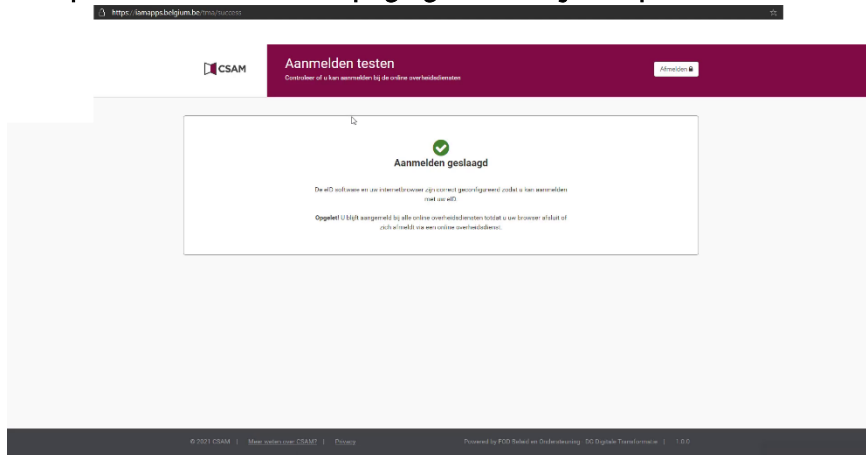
https://iamapps.belgium.be/tma/success

CSAM

Aanmelden testen

Controleer of u kan aanmelden bij de online overheidsdiensten

Afmelden

Aanmelden geslaagd

De eID software en uw internetbrowser zijn correct geconfigureerd zodat u kan aanmelden met uw eID.

Opgelet! U blijft aangemeld bij alle online overheidsdiensten totdat u uw browser afsluit of zich afmeldt via een online overheidsdienst.

© 2021 CSAM | Meer weten over CSAM? | Privacy

Powered by FOD Beleid en Ondersteuning - DG Digitale Transformatie | 1.0.0